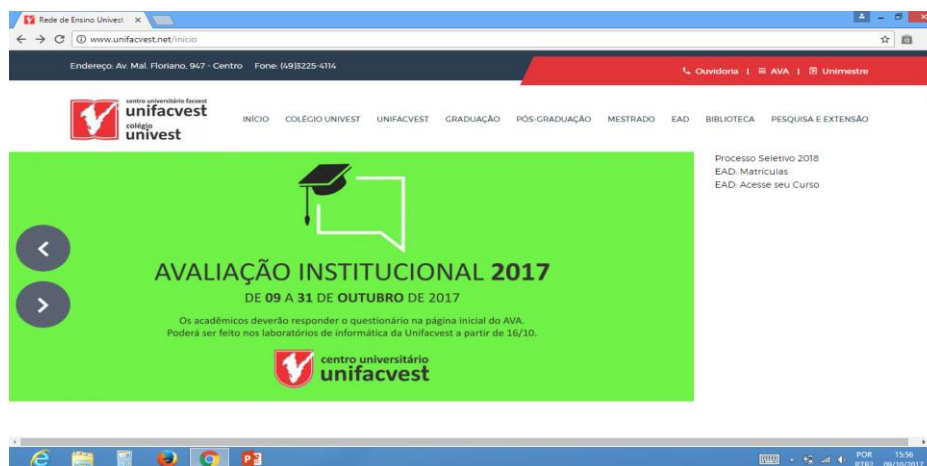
Rede de Ensino Univest ×

www.unifacvest.net/inicio

Endereço: Av. Mal. Floriano, 947 - Centro Fone: (49)3225-4114

Ouvidoria | AVA | Unimestre

centro universitário facvest
unifacvest
colégio
univest

INÍCIO COLÉGIO UNIVEST UNIFACVEST GRADUAÇÃO PÓS-GRADUAÇÃO MESTRADO EAD BIBLIOTECA PESQUISA E EXTENSÃO

Processo Seletivo 2018
EAD: Matrículas
EAD: Acesse seu Curso

AVALIAÇÃO INSTITUCIONAL 2017
DE 09 A 31 DE OUTUBRO DE 2017

Os acadêmicos deverão responder o questionário na página inicial do AVA.
Poderá ser feito nos laboratórios de informática da Unifacvest a partir de 16/10.

centro universitário
unifacvest

POR PTB2 15:56 09/10/2017